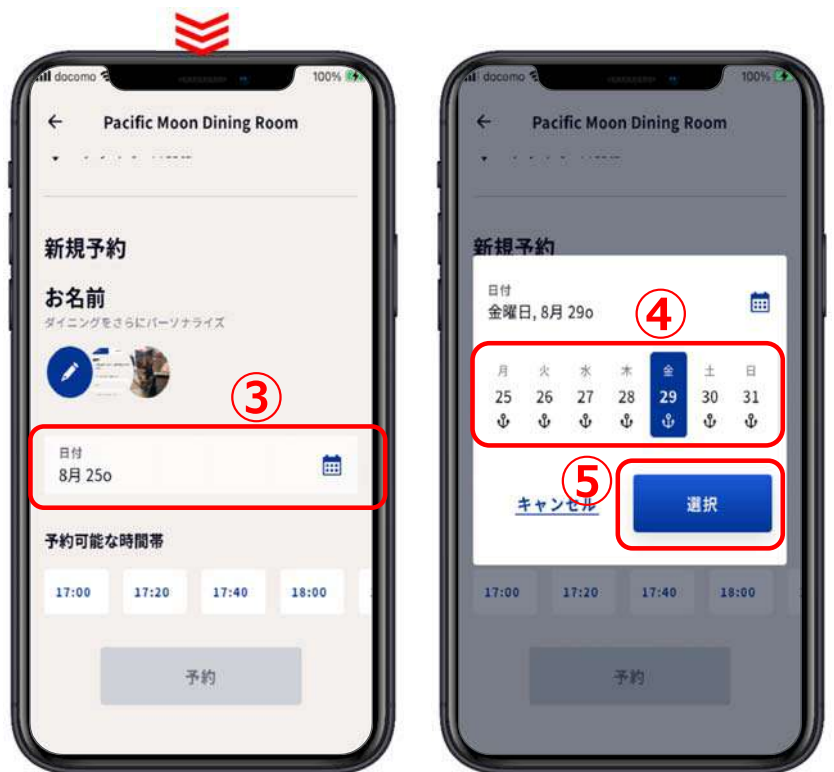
docomo
100%
Pacific Moon Dining Room

新規予約
お名前
ダイニングをさらにパーソナライズ
③
日付
8月 25o
予約可能な時間帯
17:00
17:20
17:40
18:00
予約

docomo
100%
Pacific Moon Dining Room
新規予約
日付
金曜日, 8月 29o
④
| 月 | 火 | 水 | 木 | 金 | 土 | 日 |
|---|---|---|---|---|---|---|
| 25 | 26 | 27 | 28 | 29 | 30 | 31 |
⑤
キャンセル
選択
17:00
17:20
17:40
18:00
予約